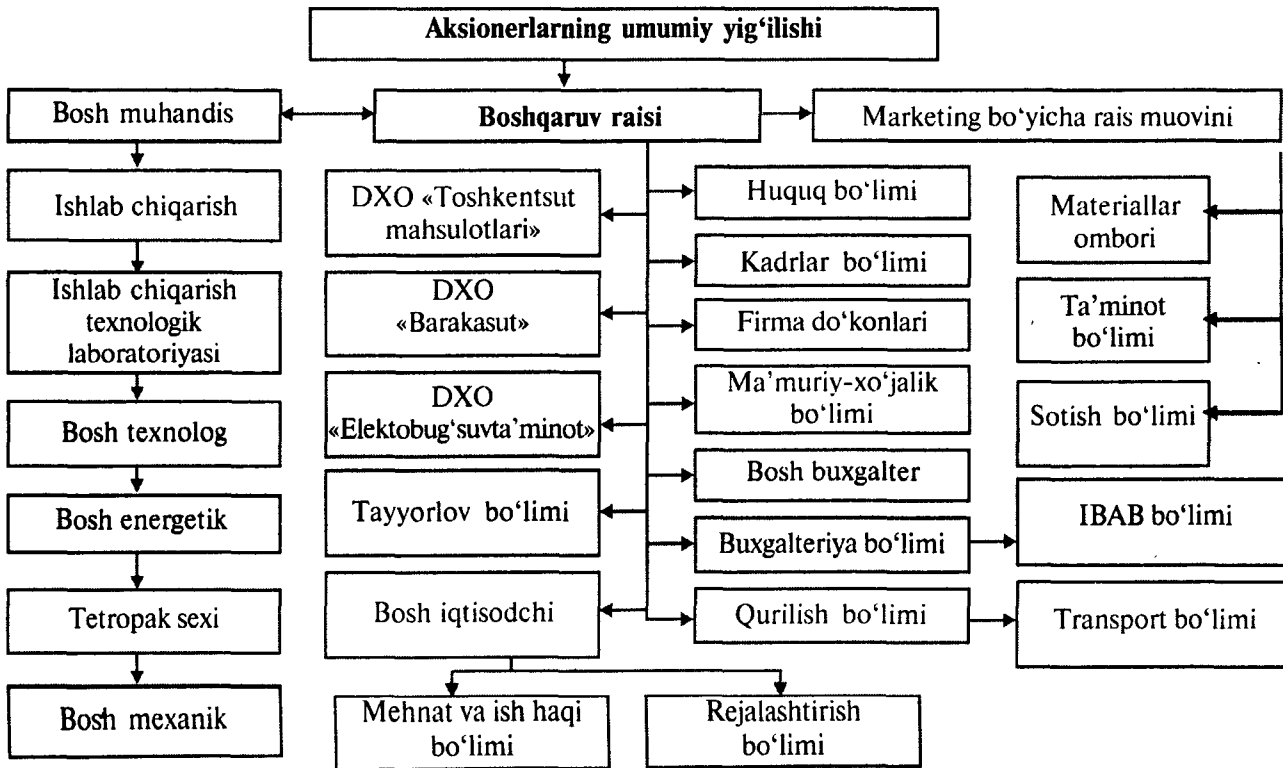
Aksionerlarning umumiy yig'ilishi

Bosh muhandis

Boshqaruv raisi

Marketing bo'yicha rais muovini

Ishlab chiqarish

Ishlab chiqarish texnologik laboratoriyasi

Bosh texnolog

Bosh energetik

Tetropak sexi

Bosh mexanik

DXO «Toshkentsut mahsulotlari»

DXO «Barakasut»

DXO «Elektobug'suvta'minot»

Tayyorlov bo'limi

Bosh iqtisodchi

Mehnat va ish haqi bo'limi

Rejalashtirish bo'limi

Huquq bo'limi

Kadrlar bo'limi

Firma do'konlari

Ma'muriy-xo'jalik bo'limi

Bosh buxgalter

Buxgalteriya bo'limi

Qurilish bo'limi

Materiallar ombori

Ta'minot bo'limi

Sotish bo'limi

IBAB bo'limi

Transport bo'limi